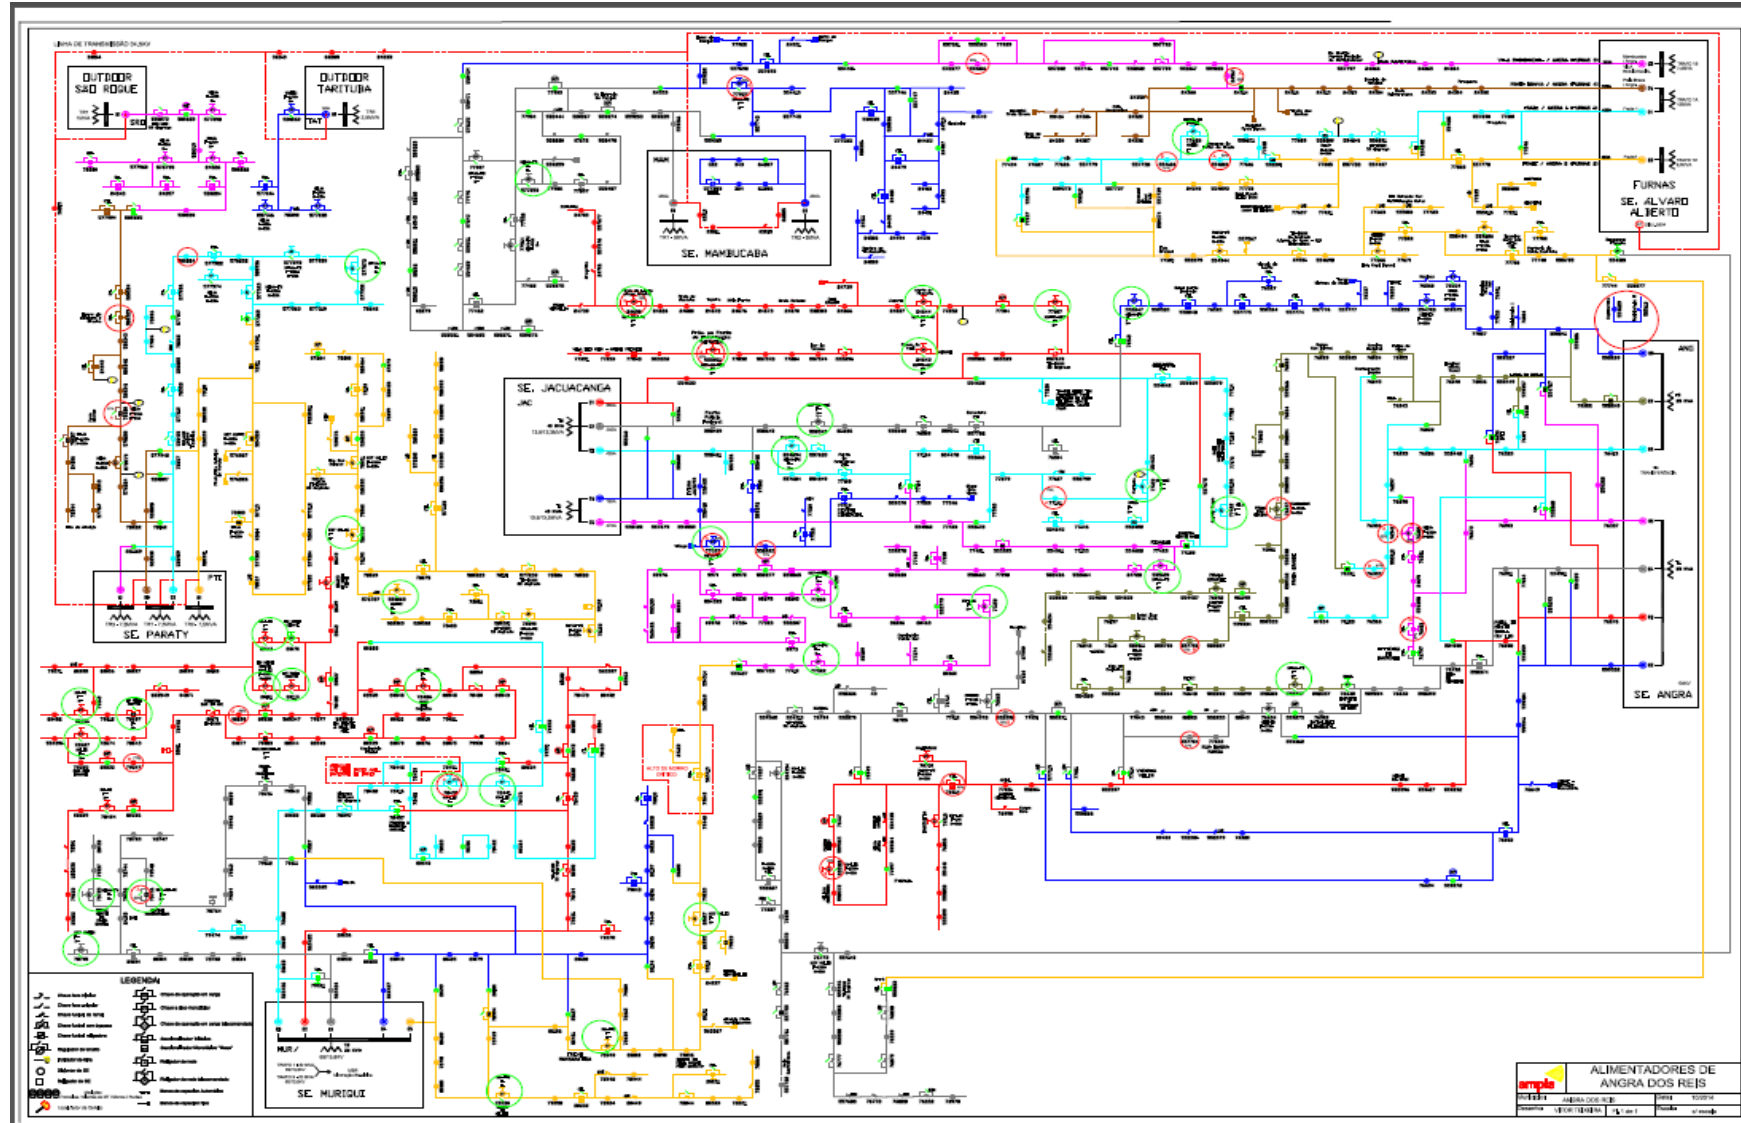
LINHA DE TRANSMISSÃO 34,5KV

OUTDOOR SÃO ROQUE

SRO

OUTDOOR TARITUBA

TAT

SE. MAMBUCABA

FURNAS

SE. ALVARO ALBERTO

SE. JACUACANGA

JAC

SE. PARATY

PTY

SE. ANGRA

SE. MURIQUI

LEGENDA

ALIMENTADORES DE ANGRA DOS REIS

ampla

ANGRA DOS REIS